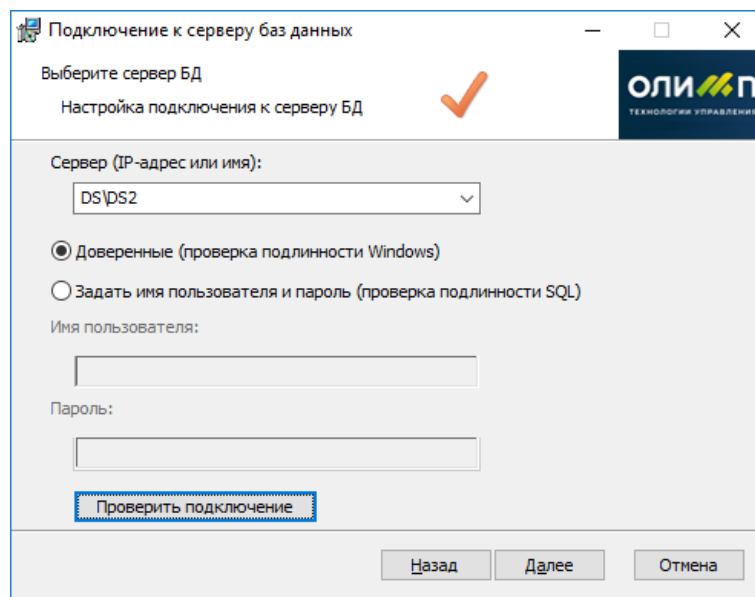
Подключение к серверу баз данных

Выберите сервер БД

Настройка подключения к серверу БД

ОЛИМП
ТЕХНОЛОГИИ УПРАВЛЕНИЯ

Сервер (IP-адрес или имя):

DS\DS2

Доверенные (проверка подлинности Windows)

Задать имя пользователя и пароль (проверка подлинности SQL)

Имя пользователя:

Пароль:

Проверить подключение

Назад Далее Отмена